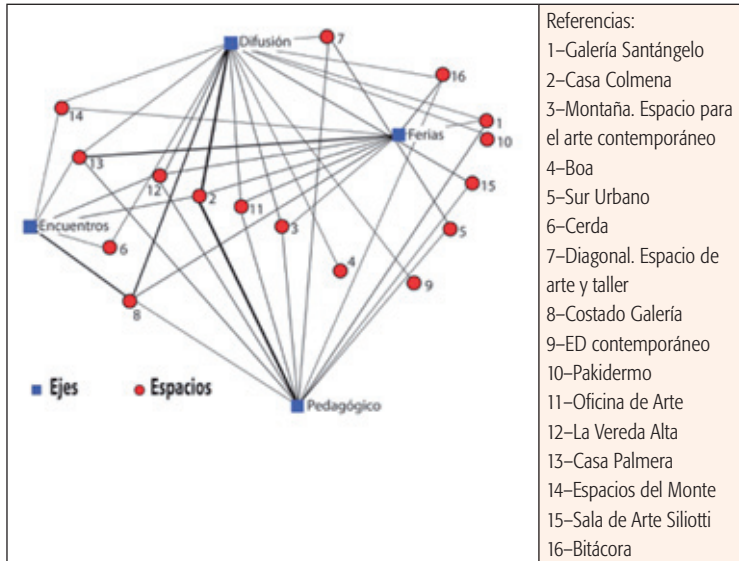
Difusión
7
16
14
1
Ferias
10
13
12
2
11
15
Encuentros
3
5
6
4
9
8
Ejes
Espacios
Pedagógico

Referencias:
1–Galería Santángelo
2–Casa Colmena
3–Montaña. Espacio para el arte contemporáneo
4–Boa
5–Sur Urbano
6–Cerda
7–Diagonal. Espacio de arte y taller
8–Costado Galería
9–ED contemporáneo
10–Pakidermo
11–Oficina de Arte
12–La Vereda Alta
13–Casa Palmera
14–Espacios del Monte
15–Sala de Arte Siliotti
16–Bitácora